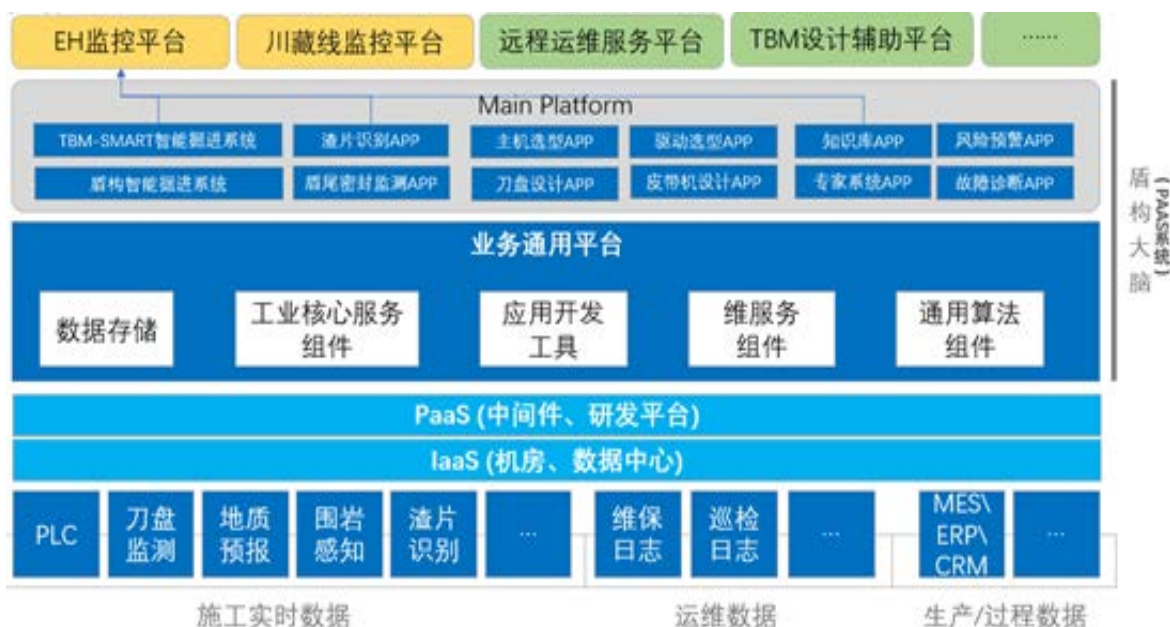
EH监控平台
川藏线监控平台
远程运维服务平台
TBM设计辅助平台
......

Main Platform
TBM-SMART智能掘进系统
渣片识别APP
主机选型APP
驱动选型APP
知识库APP
风险预警APP
盾构智能掘进系统
盾尾密封监测APP
刀盘设计APP
皮带机设计APP
专家系统APP
故障诊断APP

盾构大脑
(PAAS系统)

业务通用平台
数据存储
工业核心服务组件
应用开发工具
维服务组件
通用算法组件

PaaS (中间件、研发平台)
IaaS (机房、数据中心)

PLC
刀盘监测
地质预报
围岩感知
渣片识别
...
维保日志
巡检日志
...
MES\ ERP\ CRM
...

施工实时数据
运维数据
生产/过程数据